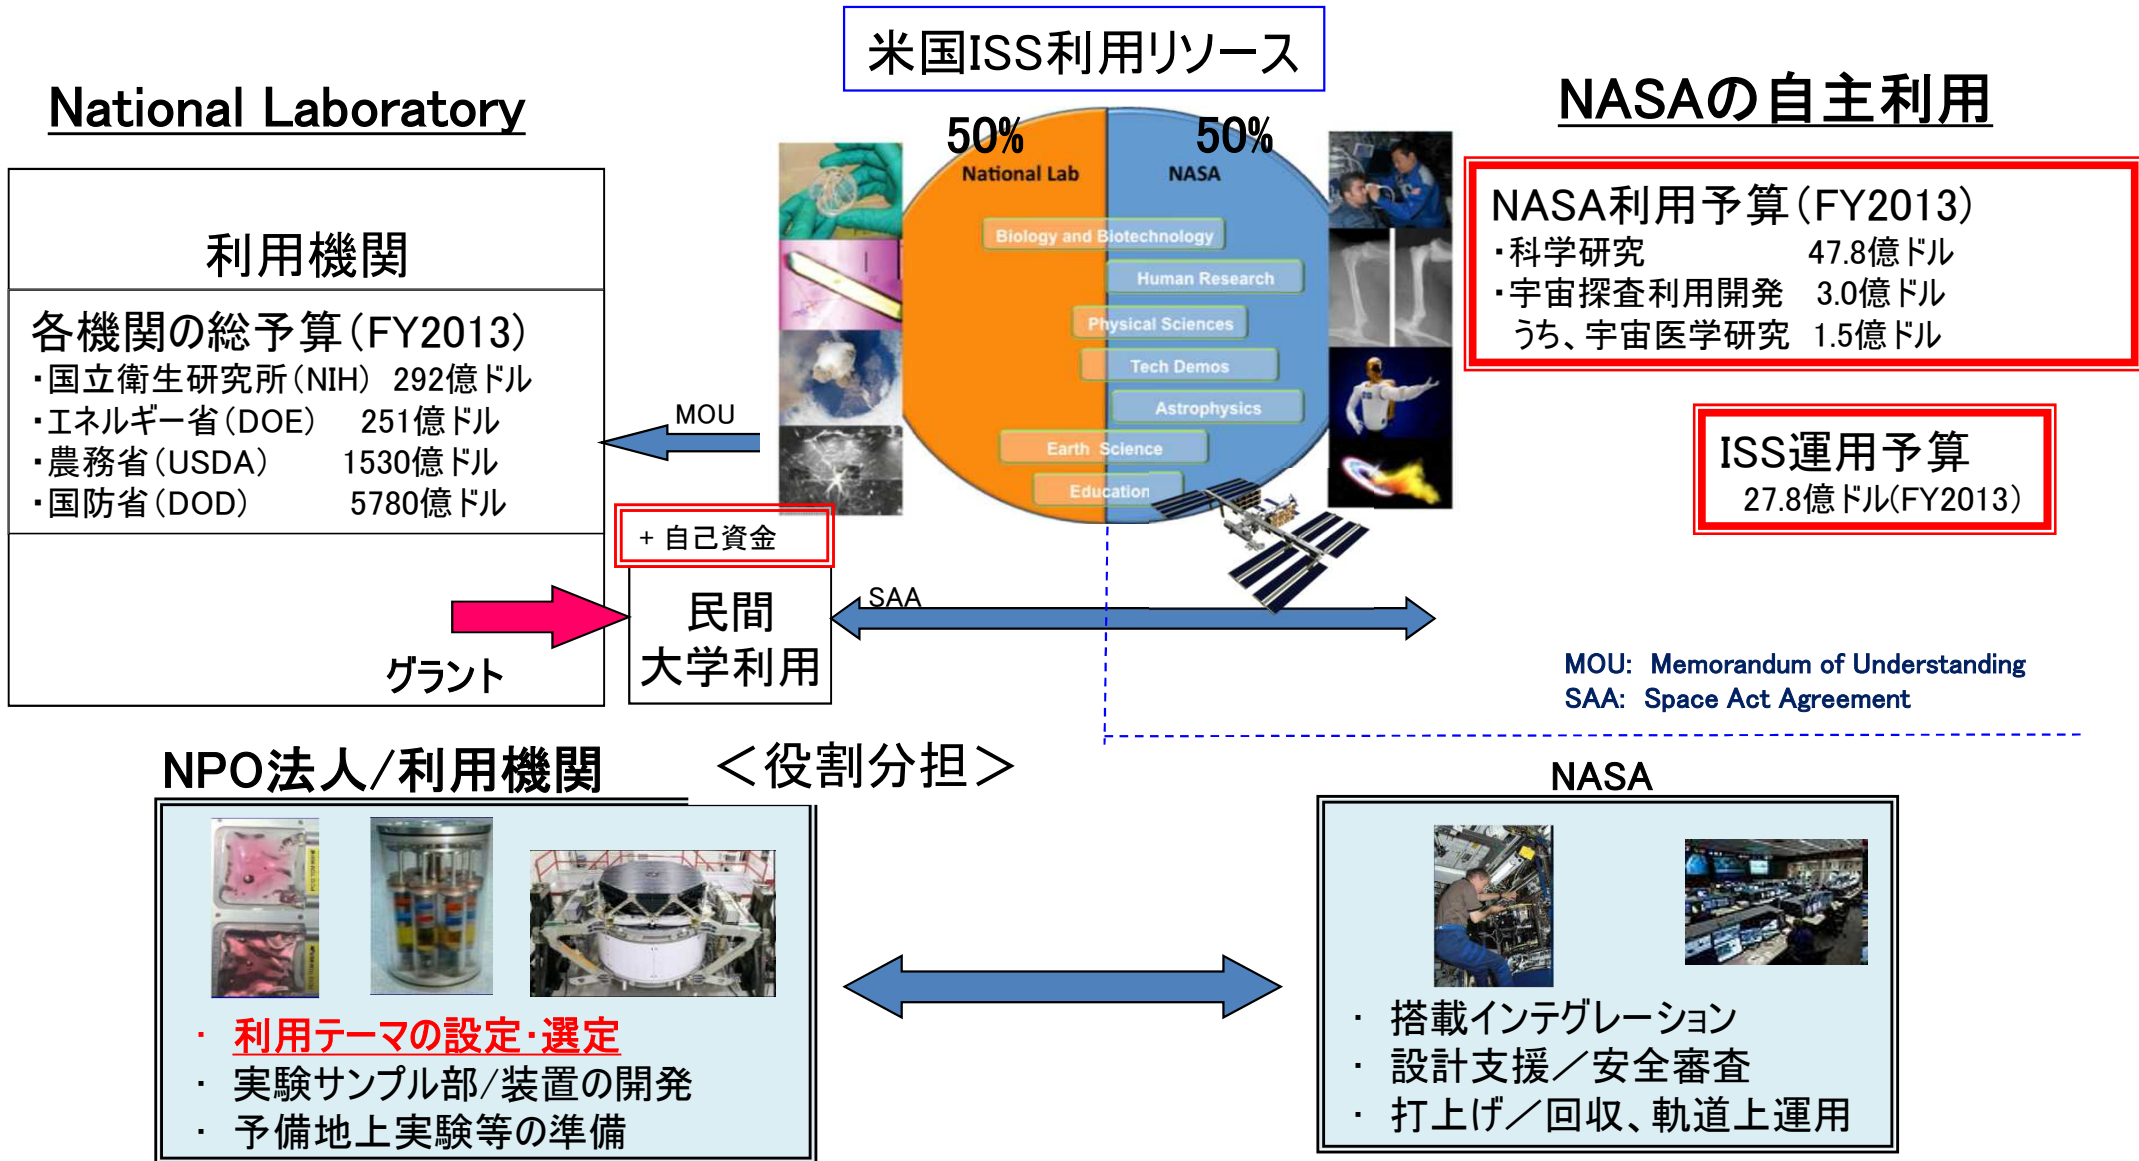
米国ISS利用リソース

National Laboratory

NASAの自主利用

50%
National Lab

50%
NASA

Biology and Biotechnology
Human Research
Physical Sciences
Tech Demos
Astrophysics
Earth Science
Education

利用機関

各機関の総予算(FY2013)
・国立衛生研究所(NIH) 292億ドル
・エネルギー省(DOE) 251億ドル
・農務省(USDA) 1530億ドル
・国防省(DOD) 5780億ドル

MOU

+ 自己資金

グラント

民間
大学利用

SAA

NASA利用予算(FY2013)
・科学研究 47.8億ドル
・宇宙探査利用開発 3.0億ドル
うち、宇宙医学研究 1.5億ドル

ISS運用予算
27.8億ドル(FY2013)

MOU: Memorandum of Understanding
SAA: Space Act Agreement

NPO法人/利用機関

<役割分担>

NASA

・ 利用テーマの設定・選定
・ 実験サンプル部/装置の開発
・ 予備地上実験等の準備

・ 搭載インテグレーション
・ 設計支援/安全審査
・ 打上げ/回収、軌道上運用